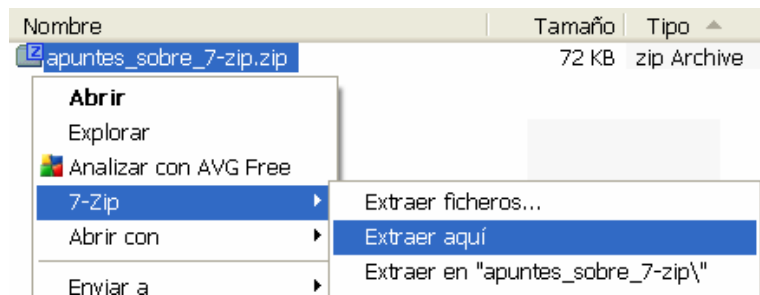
| Nombre | Tamaño | Tipo |
|---|---|---|
| apuntes_sobre_7-zip.zip | 72 KB | zip Archive |

Abrir
Explorar
Analizar con AVG Free
7-Zip
Abrir con
Enviar a

Extraer ficheros...
Extraer aquí
Extraer en "apuntes_sobre_7-zip\"